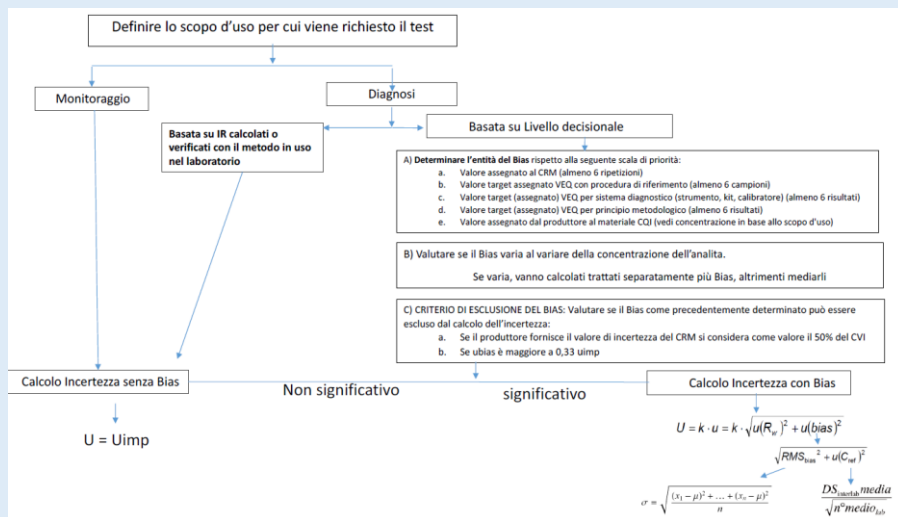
Definire lo scopo d'uso per cui viene richiesto il test

Monitoraggio

Diagnosi

Basata su IR calcolati o verificati con il metodo in uso nel laboratorio

Basata su Livello decisionale

A) **Determinare l'entità del Bias** rispetto alla seguente scala di priorità:
a. Valore assegnato al CRM (almeno 6 ripetizioni)
b. Valore target assegnato VEQ con procedura di riferimento (almeno 6 campioni)
c. Valore target (assegnato) VEQ per sistema diagnostico (strumento, kit, calibratore) (almeno 6 risultati)
d. Valore target (assegnato) VEQ per principio metodologico (almeno 6 risultati)
e. Valore assegnato dal produttore al materiale CQI (vedi concentrazione in base allo scopo d'uso)

B) Valutare se il Bias varia al variare della concentrazione dell'analita.
Se varia, vanno calcolati trattati separatamente più Bias, altrimenti mediarli

C) CRITERIO DI ESCLUSIONE DEL BIAS: Valutare se il Bias come precedentemente determinato può essere escluso dal calcolo dell'incertezza:
a. Se il produttore fornisce il valore di incertezza del CRM si considera come valore il 50% del CVI
b. Se ubias è maggiore a 0,33 uimp

Calcolo Incertezza senza Bias

Non significativo

significativo

Calcolo Incertezza con Bias

U = Uimp

$U = k \cdot u = k \cdot \sqrt{u(R_w)^2 + u(bias)^2}$

$\sqrt{RMS_{bias}^2 + u(C_{ref})^2}$

$\sigma = \sqrt{\frac{(x_1-\mu)^2 + \ldots + (x_n-\mu)^2}{n}}$

$\frac{DS_{interlab} media}{\sqrt{n^o medio_{lab}}}$